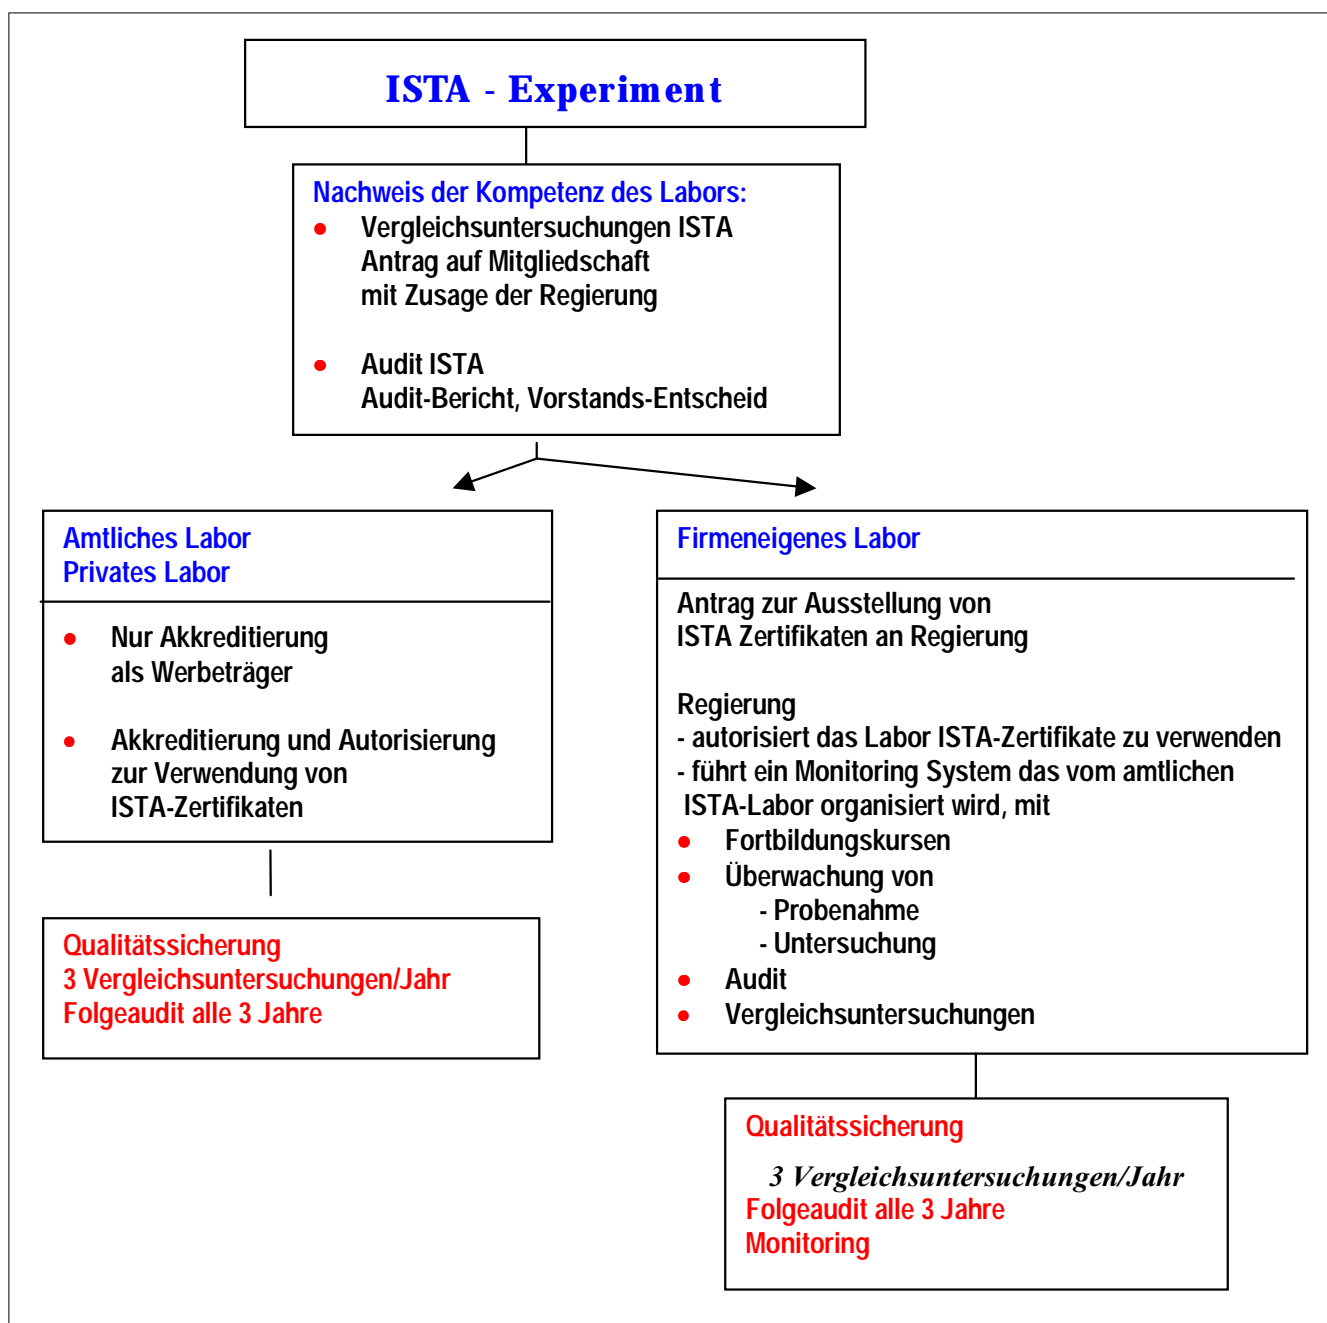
ISTA - Experiment

Nachweis der Kompetenz des Labors:
• Vergleichsuntersuchungen ISTA
Antrag auf Mitgliedschaft
mit Zusage der Regierung

• Audit ISTA
Audit-Bericht, Vorstands-Entscheid

Amtliches Labor
Privates Labor

• Nur Akkreditierung
als Werbeträger

• Akkreditierung und Autorisierung
zur Verwendung von
ISTA-Zertifikaten

Qualitätssicherung
3 Vergleichsuntersuchungen/Jahr
Folgeaudit alle 3 Jahre

Firmeneigenes Labor

Antrag zur Ausstellung von
ISTA Zertifikaten an Regierung

Regierung
- autorisiert das Labor ISTA-Zertifikate zu verwenden
- führt ein Monitoring System das vom amtlichen ISTA-Labor organisiert wird, mit
• Fortbildungskursen
• Überwachung von
- Probenahme
- Untersuchung
• Audit
• Vergleichsuntersuchungen

Qualitätssicherung

3 Vergleichsuntersuchungen/Jahr
Folgeaudit alle 3 Jahre
Monitoring